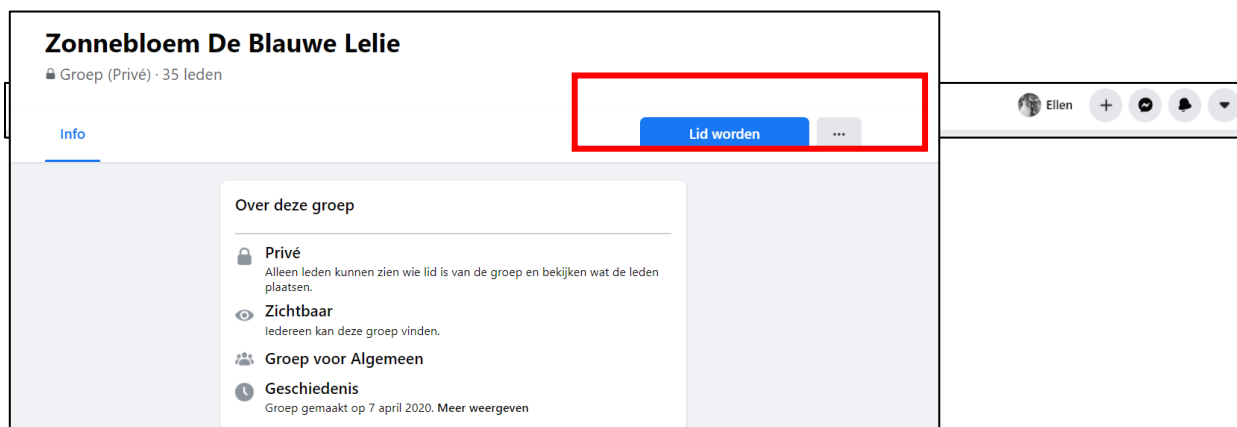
Zonnebloem De Blauwe Lelie

Groep (Privé) · 35 leden

Ellen

Info

Lid worden

···

Over deze groep

Privé
Alleen leden kunnen zien wie lid is van de groep en bekijken wat de leden plaatsen.

Zichtbaar
Iedereen kan deze groep vinden.

Groep voor Algemeen

Geschiedenis
Groep gemaakt op 7 april 2020. Meer weergeven